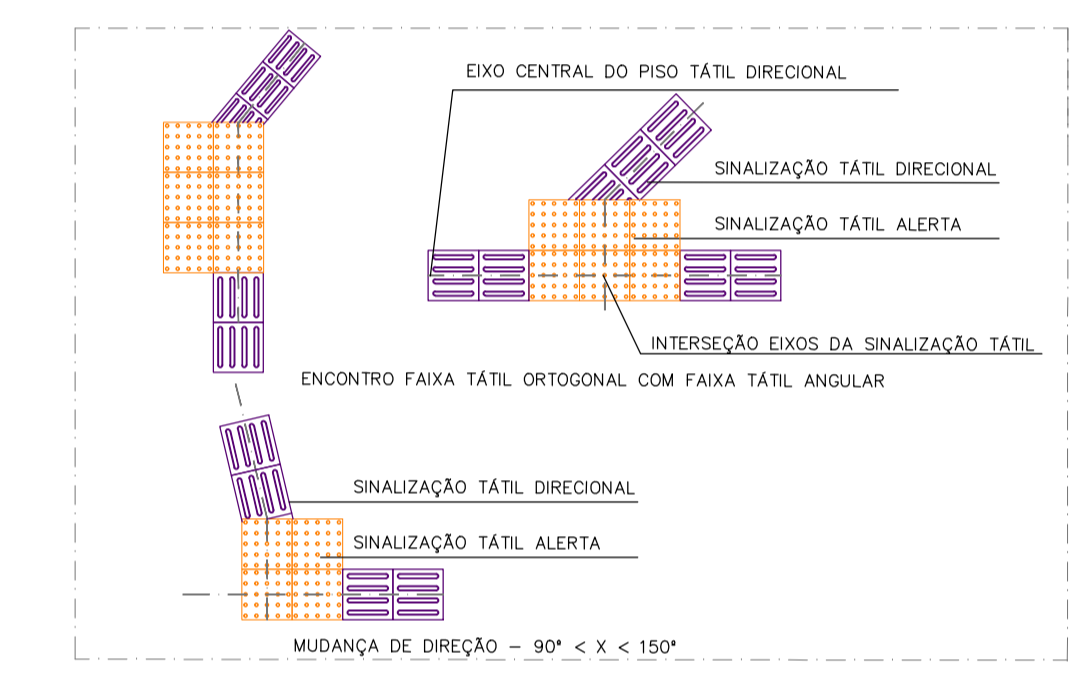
EIXO CENTRAL DO PISO TÁTIL DIRECIONAL

SINALIZAÇÃO TÁTIL DIRECIONAL

SINALIZAÇÃO TÁTIL ALERTA

INTERSEÇÃO EIXOS DA SINALIZAÇÃO TÁTIL

ENCONTRO FAIXA TÁTIL ORTOGONAL COM FAIXA TÁTIL ANGULAR

SINALIZAÇÃO TÁTIL DIRECIONAL

SINALIZAÇÃO TÁTIL ALERTA

MUDANÇA DE DIREÇÃO – 90° < X < 150°